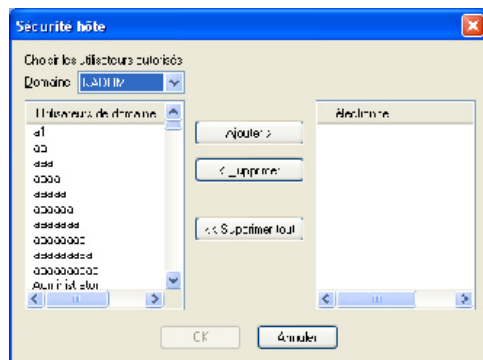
Sécurité hôte

Choisir les utilisateurs autorisés

Domaine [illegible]

Utilisateurs du domaine
a1
aa
aaa
aaaa
aaaaa
aaaaaa
aaaaaaa
aaaaaaaa
aaaaaaaaa
aaaaaaaaaa
Administrator

Ajouter >

< Supprimer

<< Supprimer tout

Sélectionné

OK

Annuler